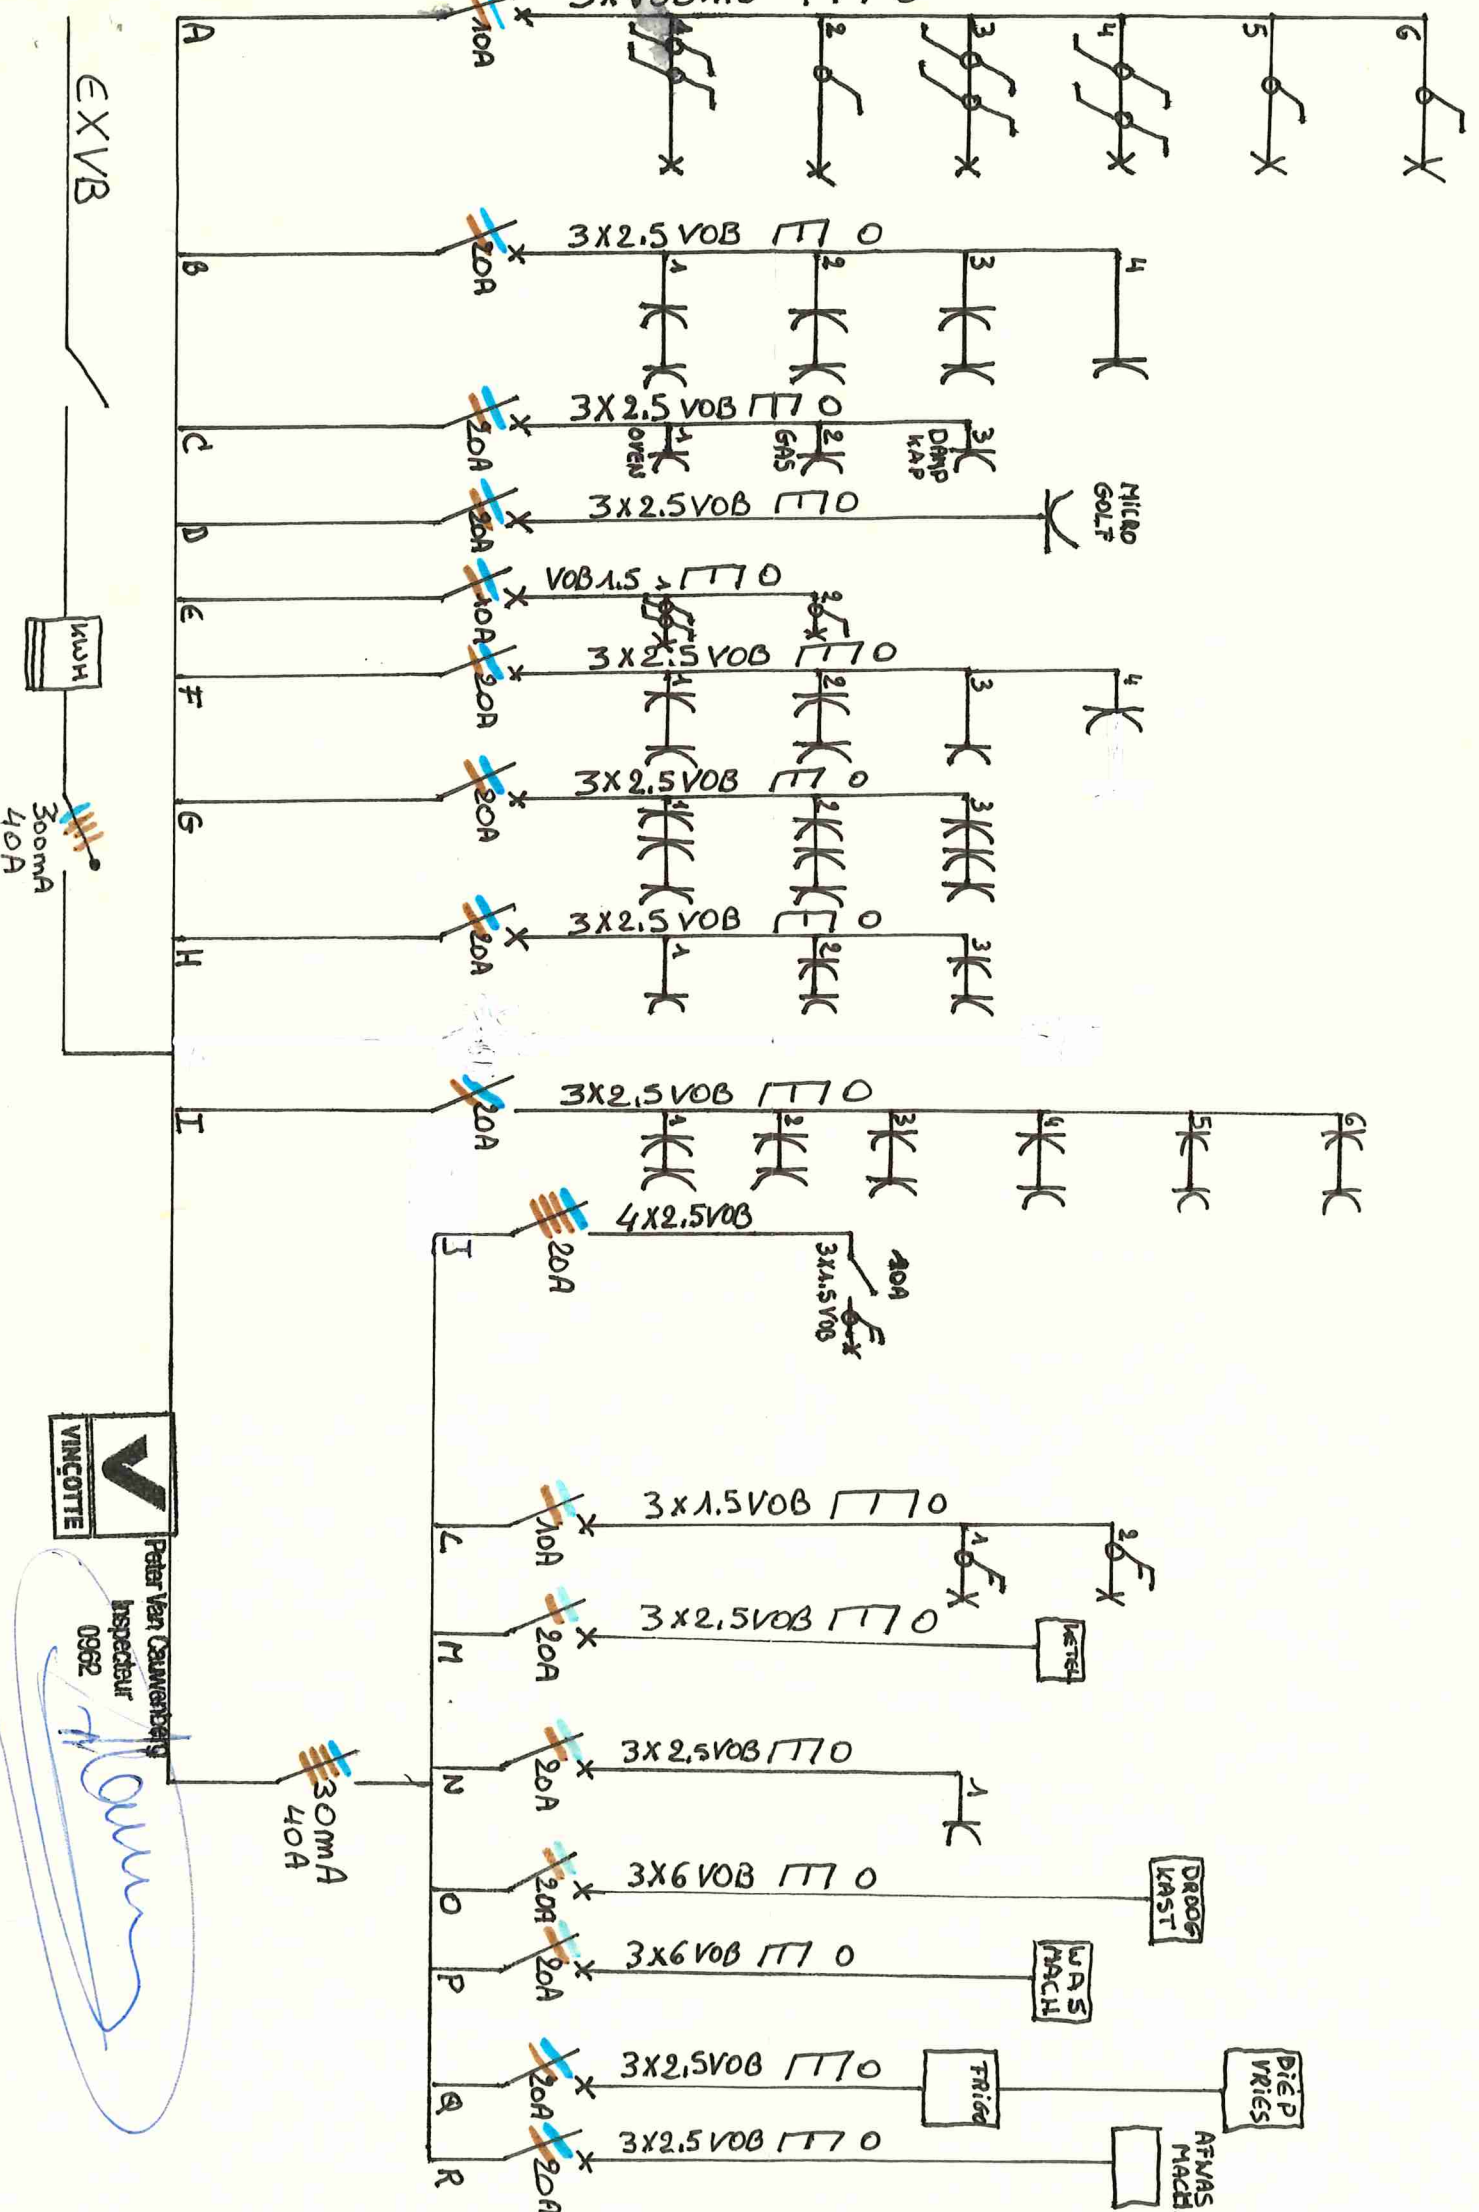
EXVB

KWH

300mA
40A

A
10A
1
2
3
4
5
6

B
20A
3X2.5 VOB
1
2
3
4

C
20A
3X2.5 VOB
1
OVEN
2
GAS
3
DAMP KAP

D
20A
3X2.5VOB
MICRO GOLF

E
10A
VOB1.5
1
2

F
20A
3X2.5 VOB
1
2
3
4

G
20A
3X2.5 VOB
1
2
3

H
20A
3X2.5 VOB
1
2
3

I
20A
3X2.5 VOB
1
2
3
4
5
6

J
20A
4X2.5VOB
3X1.5VOB
10A

VINCOTTE
Peter Van Cauwenberg
Inspecteur
0962

30mA
40A

L
10A
3x1.5VOB
1
2

M
20A
3x2.5VOB
KETEL

N
20A
3X2.5VOB
1

O
20A
3X6 VOB
DROOG KAST

P
20A
3x6 VOB
WAS MACH

Q
20A
3X2.5VOB
FRIGO
DIEP VRIES

R
20A
3X2.5 VOB
AFWAS MACH